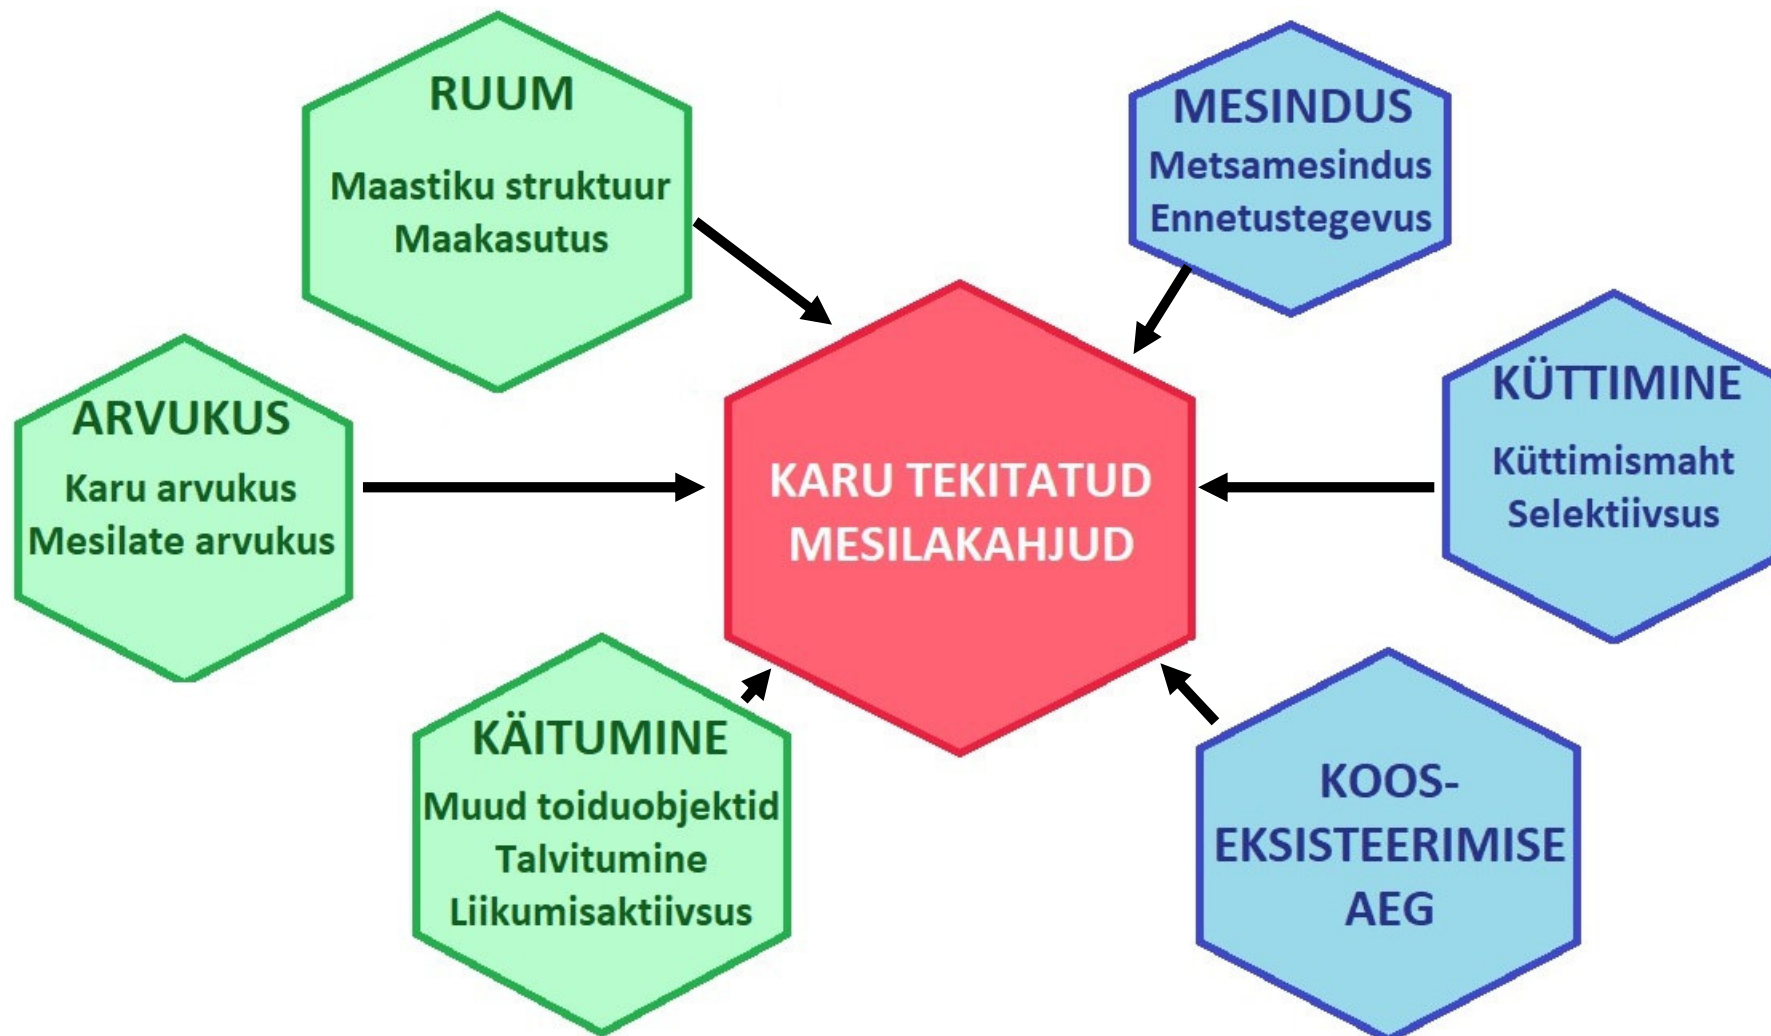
RUUM
Maastiku struktuur
Maakasutus

MESINDUS
Metsamesindus
Ennetustegevus

ARVUKUS
Karu arvukus
Mesilate arvukus

KARU TEKITATUD MESILAKAHJUD

KÜTTIMINE
Küttimismaht
Selektiivsus

KÄITUMINE
Muud toiduobjektid
Talvitumine
Liikumisaktiivsus

KOOS-EKSISTEERIMISE AEG